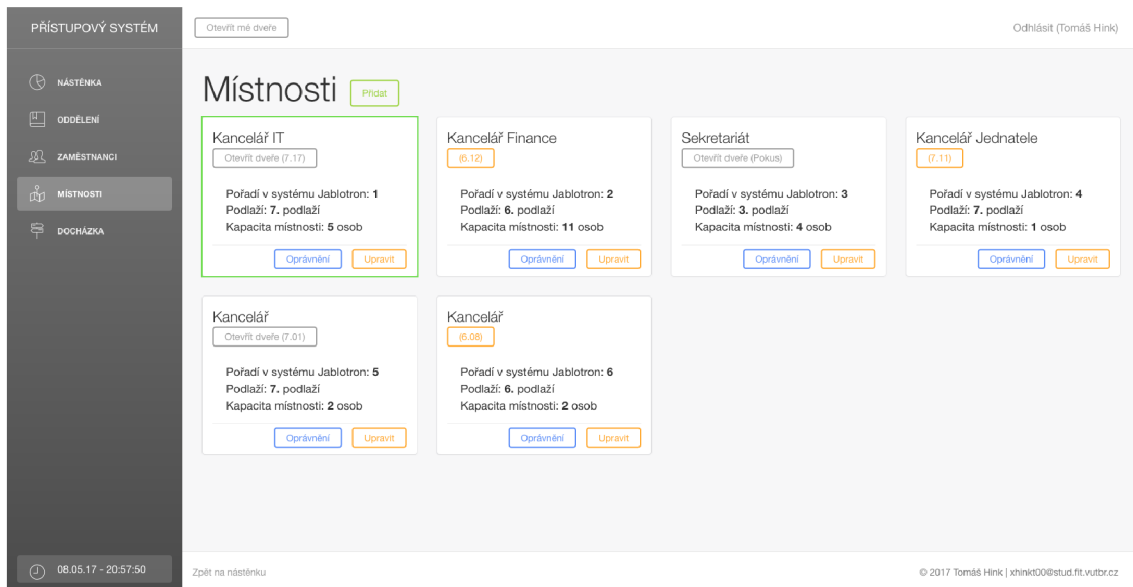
PŘÍSTUPOVÝ SYSTÉM

Otevřít mé dveře

Odhlásit (Tomáš Hink)

NÁSTĚNKA

ODDĚLENÍ

ZAMĚSTNANCI

MÍSTNOSTI

DOCHÁZKA

Místnosti

Přidat

Kancelář IT
Otevřít dveře (7.17)
Pořadí v systému Jablotron: 1
Podlaží: 7. podlaží
Kapacita místnosti: 5 osob
Oprávnění Upravit

Kancelář Finance
(6.12)
Pořadí v systému Jablotron: 2
Podlaží: 6. podlaží
Kapacita místnosti: 11 osob
Oprávnění Upravit

Sekretariát
Otevřít dveře (Pokus)
Pořadí v systému Jablotron: 3
Podlaží: 3. podlaží
Kapacita místnosti: 4 osob
Oprávnění Upravit

Kancelář Jednatele
(7.11)
Pořadí v systému Jablotron: 4
Podlaží: 7. podlaží
Kapacita místnosti: 1 osob
Oprávnění Upravit

Kancelář
Otevřít dveře (7.01)
Pořadí v systému Jablotron: 5
Podlaží: 7. podlaží
Kapacita místnosti: 2 osob
Oprávnění Upravit

Kancelář
(6.08)
Pořadí v systému Jablotron: 6
Podlaží: 6. podlaží
Kapacita místnosti: 2 osob
Oprávnění Upravit

08.05.17 - 20:57:50

Zpět na nástěnku

© 2017 Tomáš Hink | xhinkt00@stud.fit.vutbr.cz